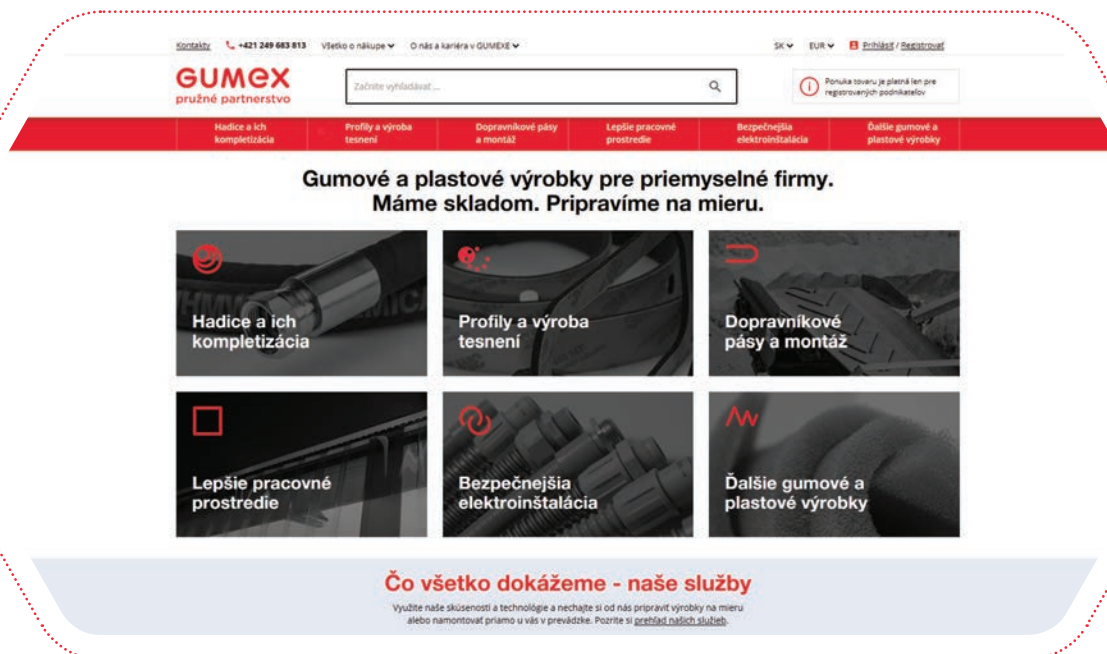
Kontakty +421 249 683 813 Všetko o nákupe O nás a kariéra v GUMEXE SK EUR Prihlásiť / Registrovať

GUMEX
pružné partnerstvo

Začnite vyhľadávať ...

Ponuka tovaru je platná len pre registrovaných podnikateľov

Hadice a ich kompletizácia | Profily a výroba tesnení | Dopravníkové pásy a montáž | Lepšie pracovné prostredie | Bezpečnejšia elektroinštalácia | Ďalšie gumové a plastové výrobky

Gumové a plastové výrobky pre priemyselné firmy.
Máme skladom. Pripravíme na mieru.

Hadice a ich kompletizácia

Profily a výroba tesnení

Dopravníkové pásy a montáž

Lepšie pracovné prostredie

Bezpečnejšia elektroinštalácia

Ďalšie gumové a plastové výrobky

Čo všetko dokážeme - naše služby

Využite naše skúsenosti a technológie a nechajte si od nás pripraviť výrobky na mieru alebo namontovať priamo u vás v prevádzke. Pozrite si prehľad našich služieb.